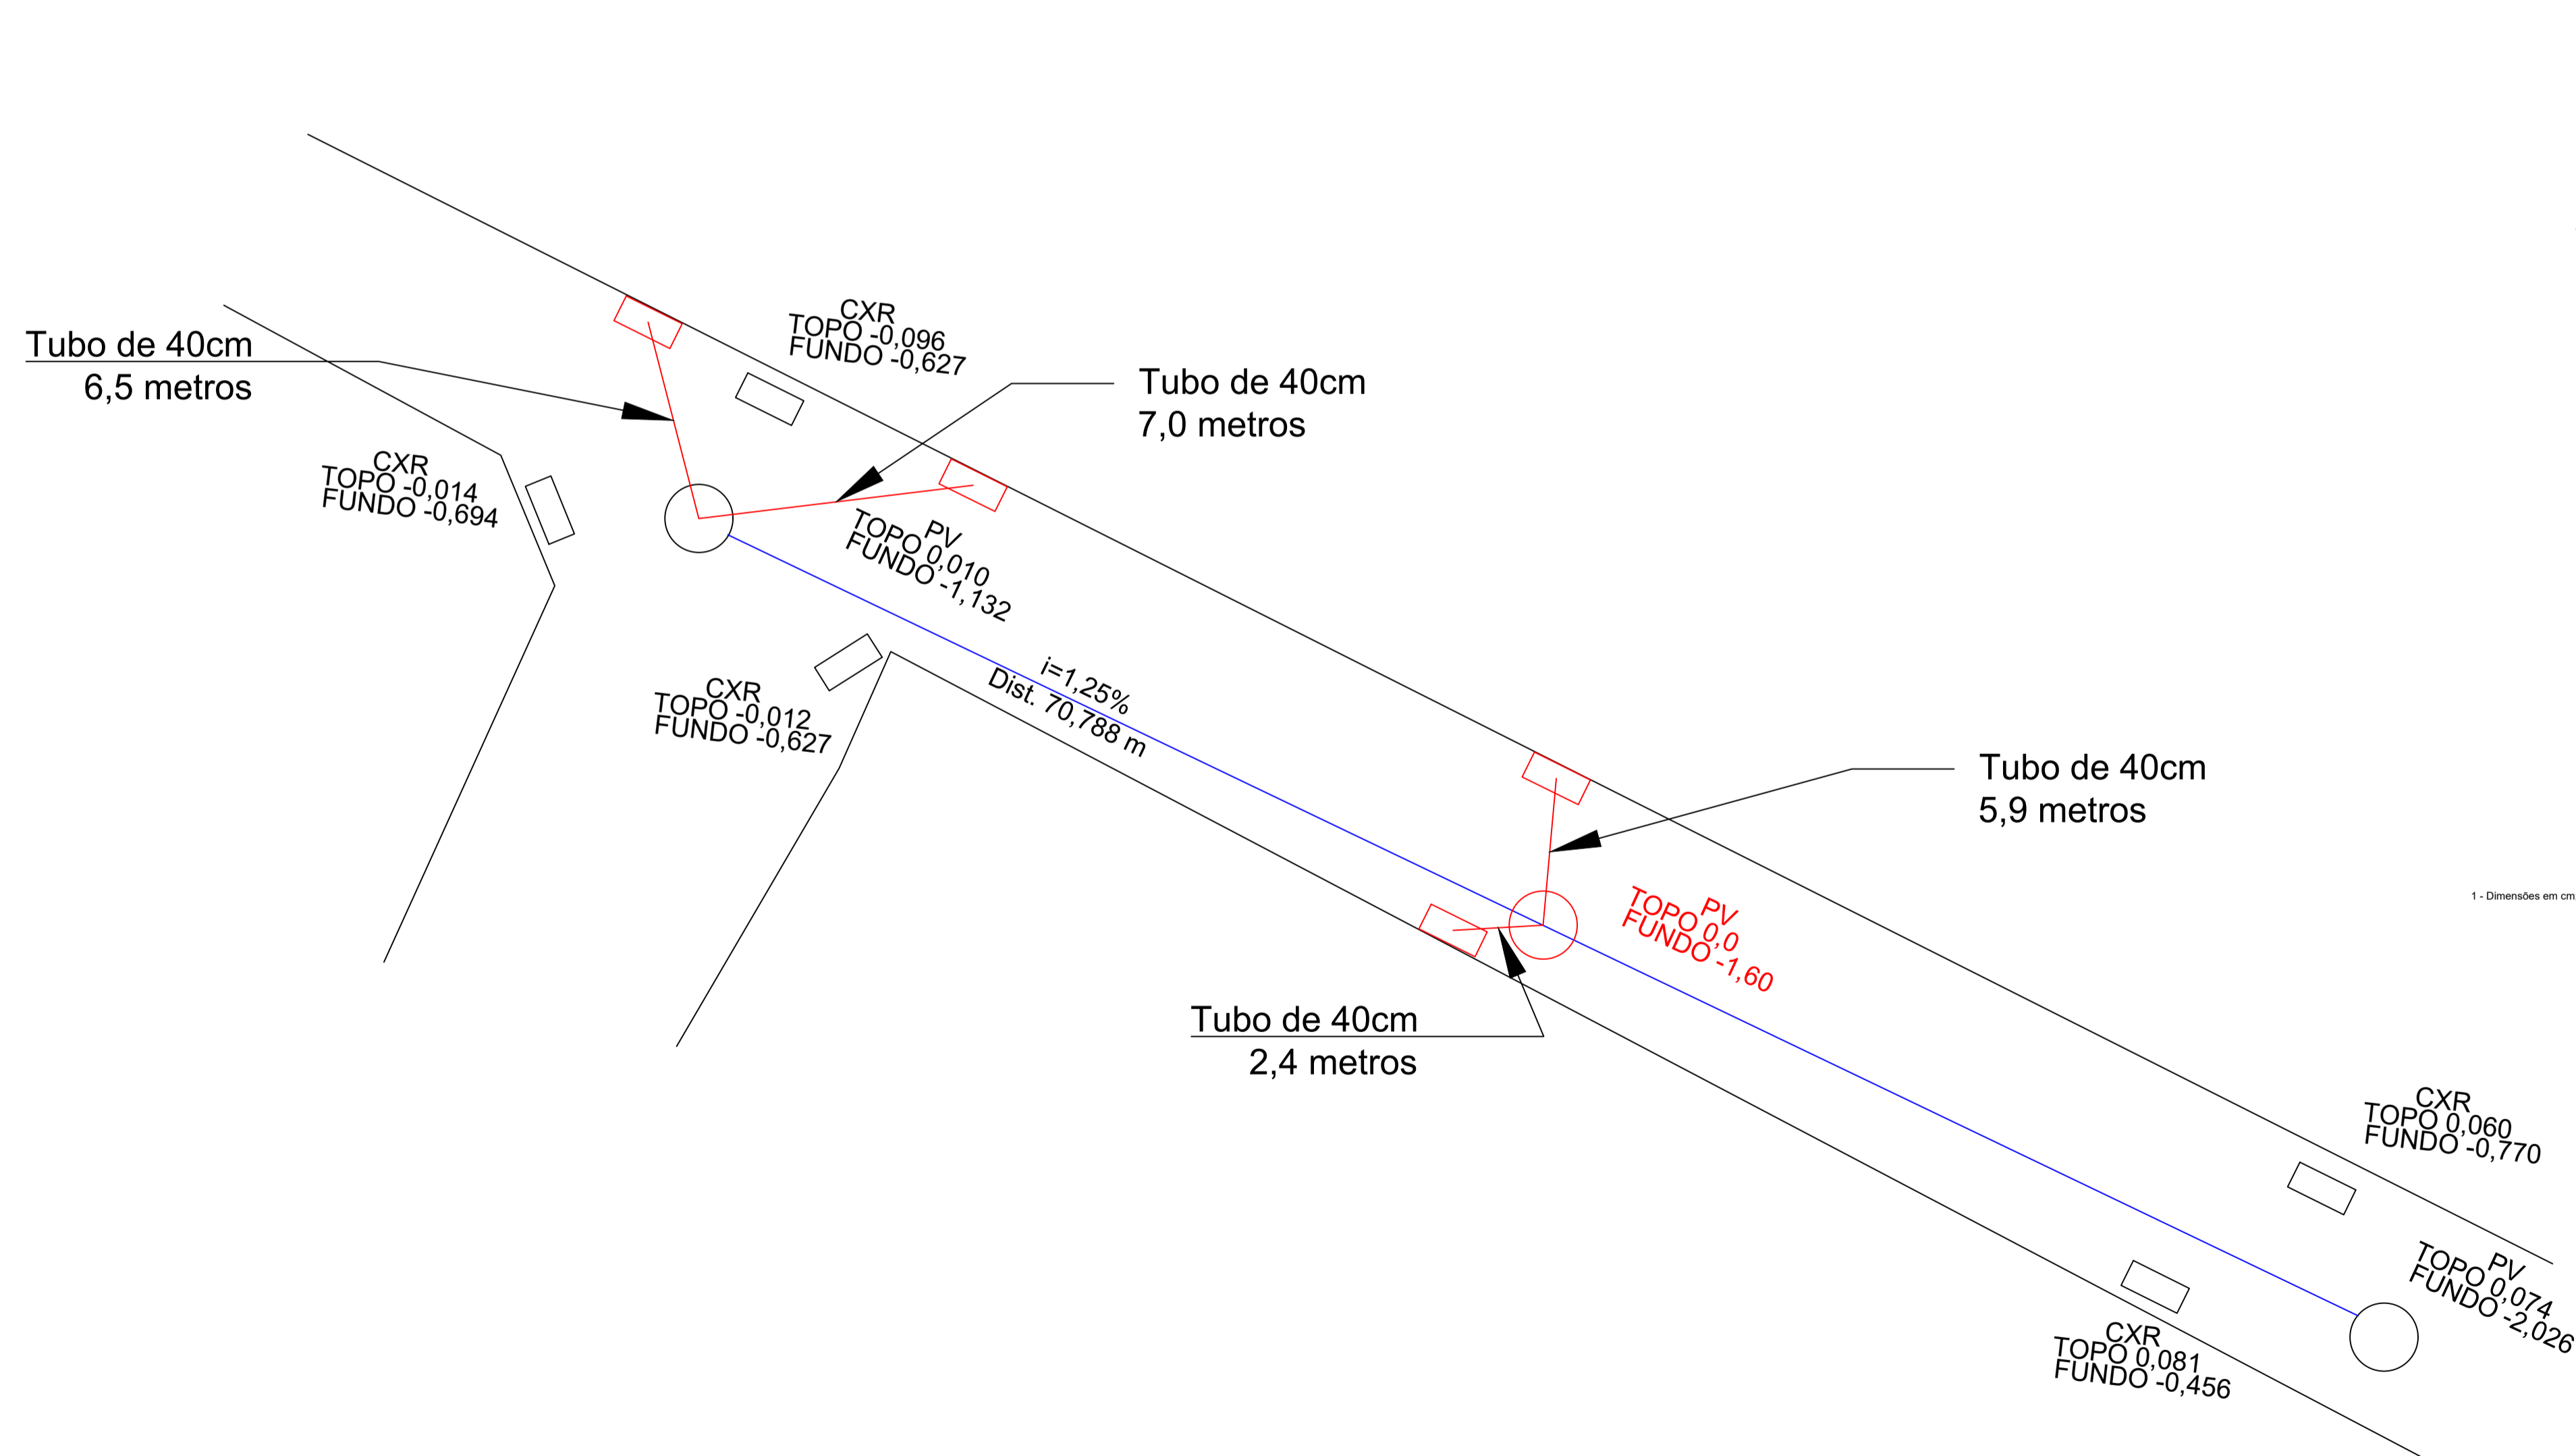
Tubo de 40cm
6,5 metros

CXR
TOPO -0,096
FUNDO -0,627

Tubo de 40cm
7,0 metros

CXR
TOPO -0,014
FUNDO -0,694

PV
TOPO 0,010
FUNDO -1,132

CXR
TOPO -0,012
FUNDO -0,627

i=1,25%
Dist. 70,788 m

Tubo de 40cm
5,9 metros

1 - Dimensões em cm

PV
TOPO 0,0
FUNDO -1,60

Tubo de 40cm
2,4 metros

CXR
TOPO 0,060
FUNDO -0,770

PV
TOPO 0,074
FUNDO -2,026

CXR
TOPO 0,081
FUNDO -0,456